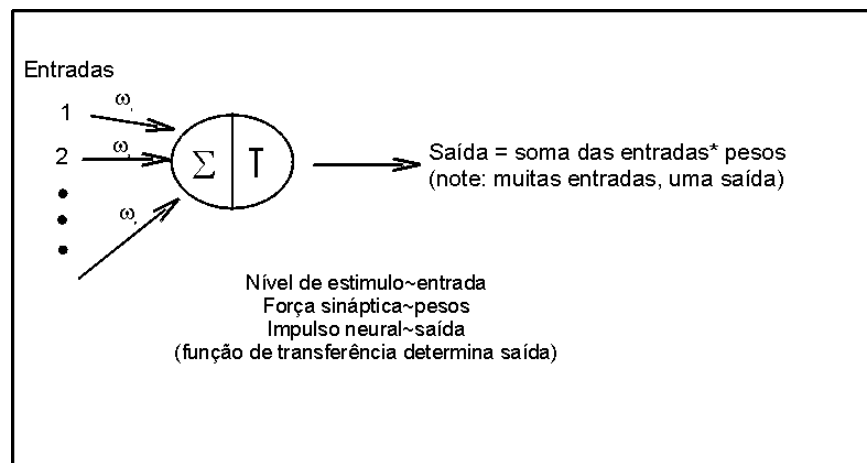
Entradas

1 $\omega$

2 $\omega$

•

•

•

$\omega$

$\Sigma$ | T

Saída = soma das entradas* pesos
(note: muitas entradas, uma saída)

Nível de estimulo~entrada
Força sináptica~pesos
Impulso neural~saída
(função de transferência determina saída)